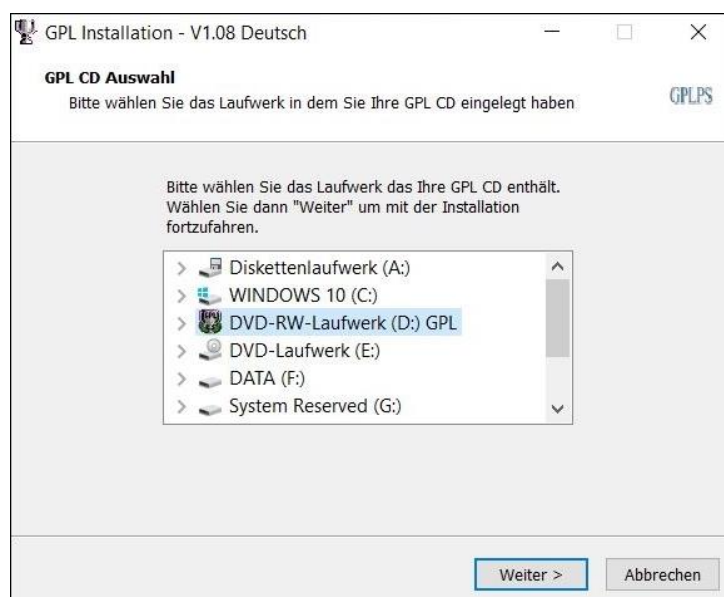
GPL Installation - V1.08 Deutsch

GPL CD Auswahl
Bitte wählen Sie das Laufwerk in dem Sie Ihre GPL CD eingelegt haben

GPLPS

Bitte wählen Sie das Laufwerk das Ihre GPL CD enthält. Wählen Sie dann "Weiter" um mit der Installation fortzufahren.

Diskettenlaufwerk (A:)
WINDOWS 10 (C:)
DVD-RW-Laufwerk (D:) GPL
DVD-Laufwerk (E:)
DATA (F:)
System Reserved (G:)

Weiter >
Abbrechen